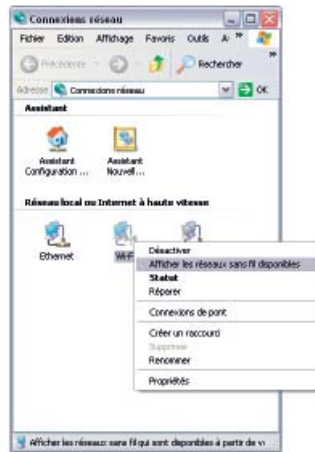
Connexions réseau

Fichier Edition Affichage Favoris Outils A »

Précédente Rechercher »

Adresse Connexions réseau OK

Assistant

Assistant Configuration ...

Assistant Nouvell...

Réseau local ou Internet à haute vitesse

Ethernet

Wi-Fi

Désactiver
Afficher les réseaux sans fil disponibles
Statut
Réparer
Connexions de pont
Créer un raccourci
Supprimer
Renommer
Propriétés

Afficher les réseaux sans fil qui sont disponibles à partir de v